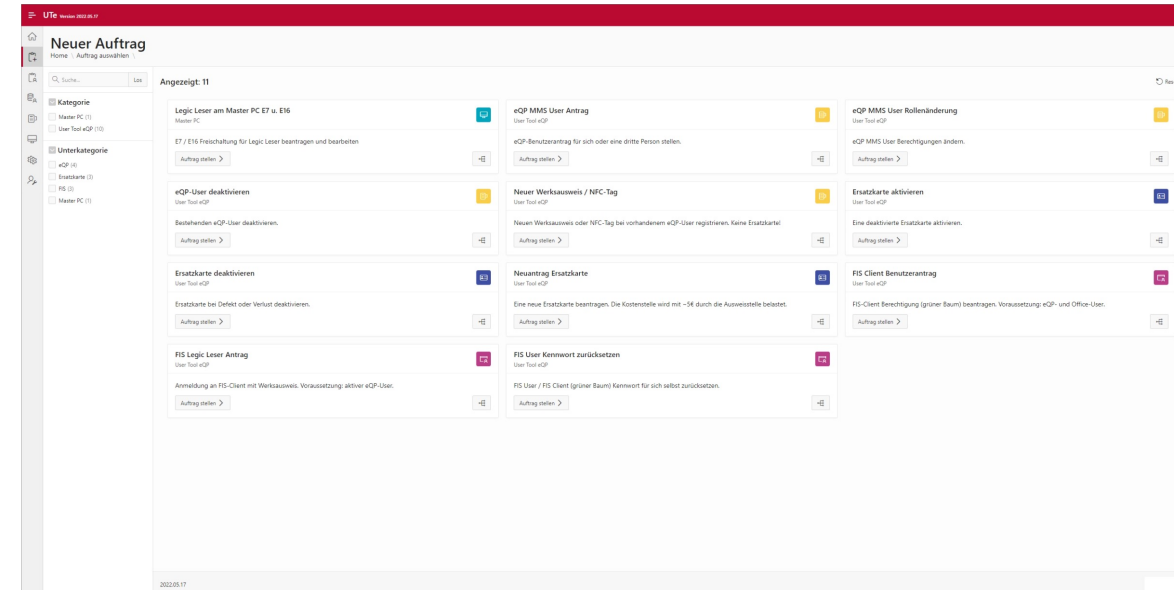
UTe Version 2022.05.17

Neuer Auftrag
Home \ Auftrag auswählen \

Suche... Los

Kategorie
Master PC (1)
User Tool eQP (10)

Unterkategorie
eQP (4)
Ersatzkarte (3)
FIS (3)
Master PC (1)

Angezeigt: 11

Res

Legic Leser am Master PC E7 u. E16
Master PC
E7 / E16 Freischaltung für Legic Leser beantragen und bearbeiten
Auftrag stellen >

eQP MMS User Antrag
User Tool eQP
eQP-Benutzerantrag für sich oder eine dritte Person stellen.
Auftrag stellen >

eQP MMS User Rollenänderung
User Tool eQP
eQP MMS User Berechtigungen ändern.
Auftrag stellen >

eQP-User deaktivieren
User Tool eQP
Bestehenden eQP-User deaktivieren.
Auftrag stellen >

Neuer Werksausweis / NFC-Tag
User Tool eQP
Neuen Werksausweis oder NFC-Tag bei vorhandenem eQP-User registrieren. Keine Ersatzkarte!
Auftrag stellen >

Ersatzkarte aktivieren
User Tool eQP
Eine deaktivierte Ersatzkarte aktivieren.
Auftrag stellen >

Ersatzkarte deaktivieren
User Tool eQP
Ersatzkarte bei Defekt oder Verlust deaktivieren.
Auftrag stellen >

Neuantrag Ersatzkarte
User Tool eQP
Eine neue Ersatzkarte beantragen. Die Kostenstelle wird mit ~5€ durch die Ausweisstelle belastet.
Auftrag stellen >

FIS Client Benutzerantrag
User Tool eQP
FIS-Client Berechtigung (grüner Baum) beantragen. Voraussetzung: eQP- und Office-User.
Auftrag stellen >

FIS Legic Leser Antrag
User Tool eQP
Anmeldung an FIS-Client mit Werksausweis. Voraussetzung: aktiver eQP-User.
Auftrag stellen >

FIS User Kennwort zurücksetzen
User Tool eQP
FIS User / FIS Client (grüner Baum) Kennwort für sich selbst zurücksetzen.
Auftrag stellen >

2022.05.17